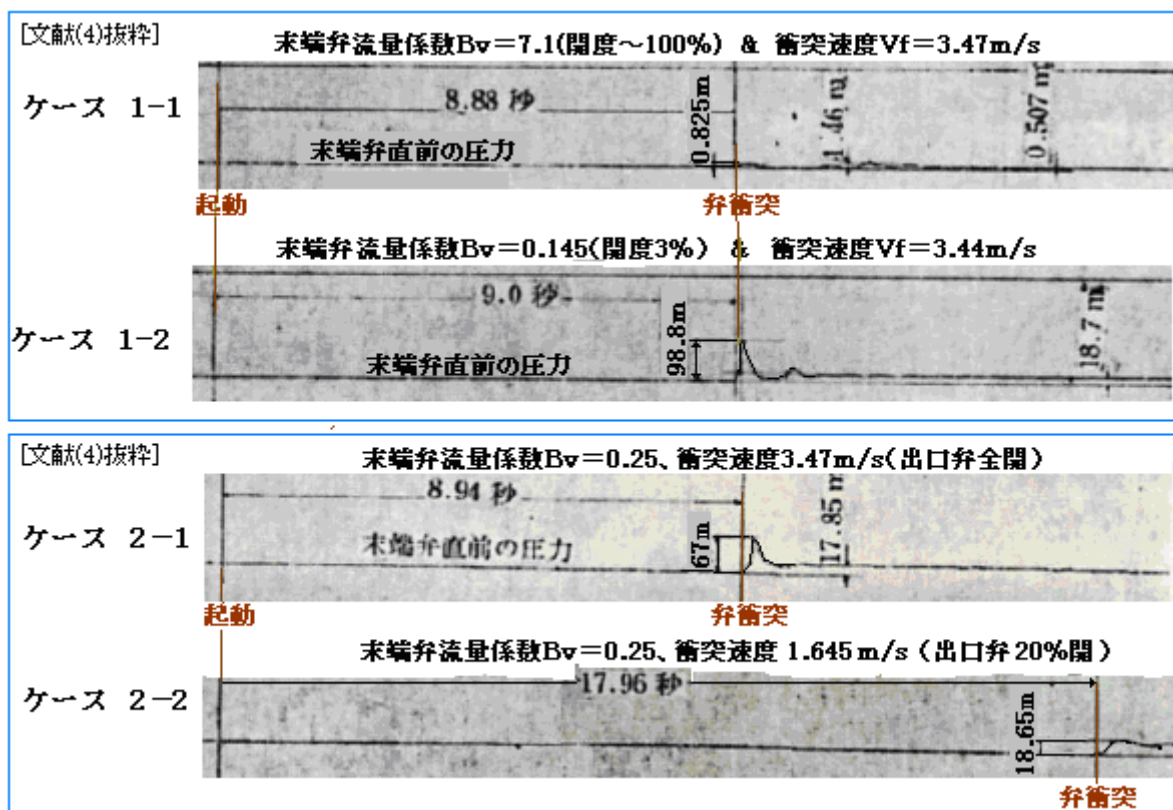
[文献(4)抜粋]

末端弁流量係数Bv＝7.1(開度～100%) & 衝突速度Vf＝3.47m/s

ケース 1-1

8.88 秒

0.825m

1.46 m

0.507 m

末端弁直前の圧力

起動

弁衝突

末端弁流量係数Bv＝0.145(開度3%) & 衝突速度Vf＝3.44m/s

ケース 1-2

9.0 秒

98.8m

18.7 m

末端弁直前の圧力

[文献(4)抜粋]

末端弁流量係数Bv＝0.25、衝突速度3.47m/s(出口弁全開)

ケース 2-1

8.94 秒

17.85 m

67m

末端弁直前の圧力

起動

弁衝突

末端弁流量係数Bv＝0.25、衝突速度 1.645 m/s (出口弁 20%開)

ケース 2-2

17.96 秒

18.65m

弁衝突